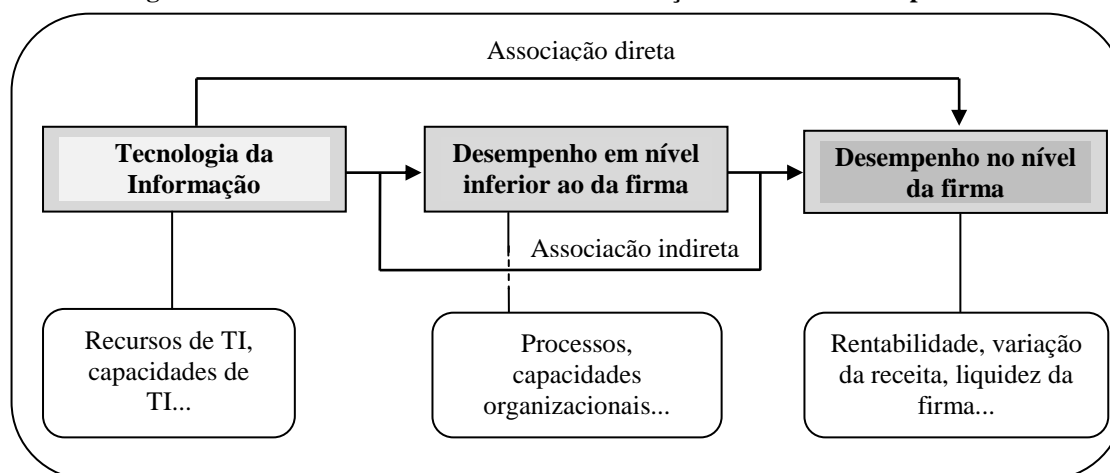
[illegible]

Associação direta

Tecnologia da Informação

Desempenho em nível inferior ao da firma

Desempenho no nível da firma

Associacão indireta

Recursos de TI, capacidades de TI...

Processos, capacidades organizacionais...

Rentabilidade, variação da receita, liquidez da firma...